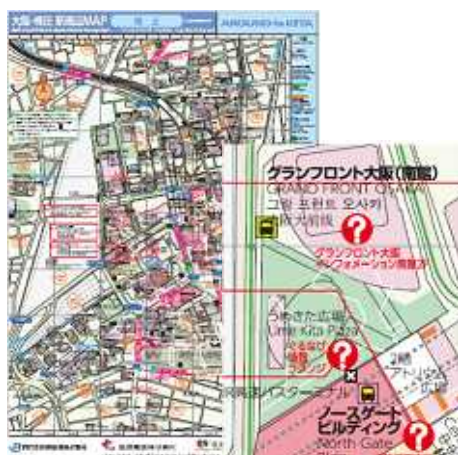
大阪・梅田駅周辺MAP

AROUND the KITA

グランフロント大阪(南館)
GRAND FRONT OSAKA
그랑 프런트 오사카
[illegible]

グランフロント大阪
インフォメーション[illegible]

うめきた広場
Ume Kita Plaza

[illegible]

高速バスターミナル

ノースゲート
ビルディング
North Gate
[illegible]